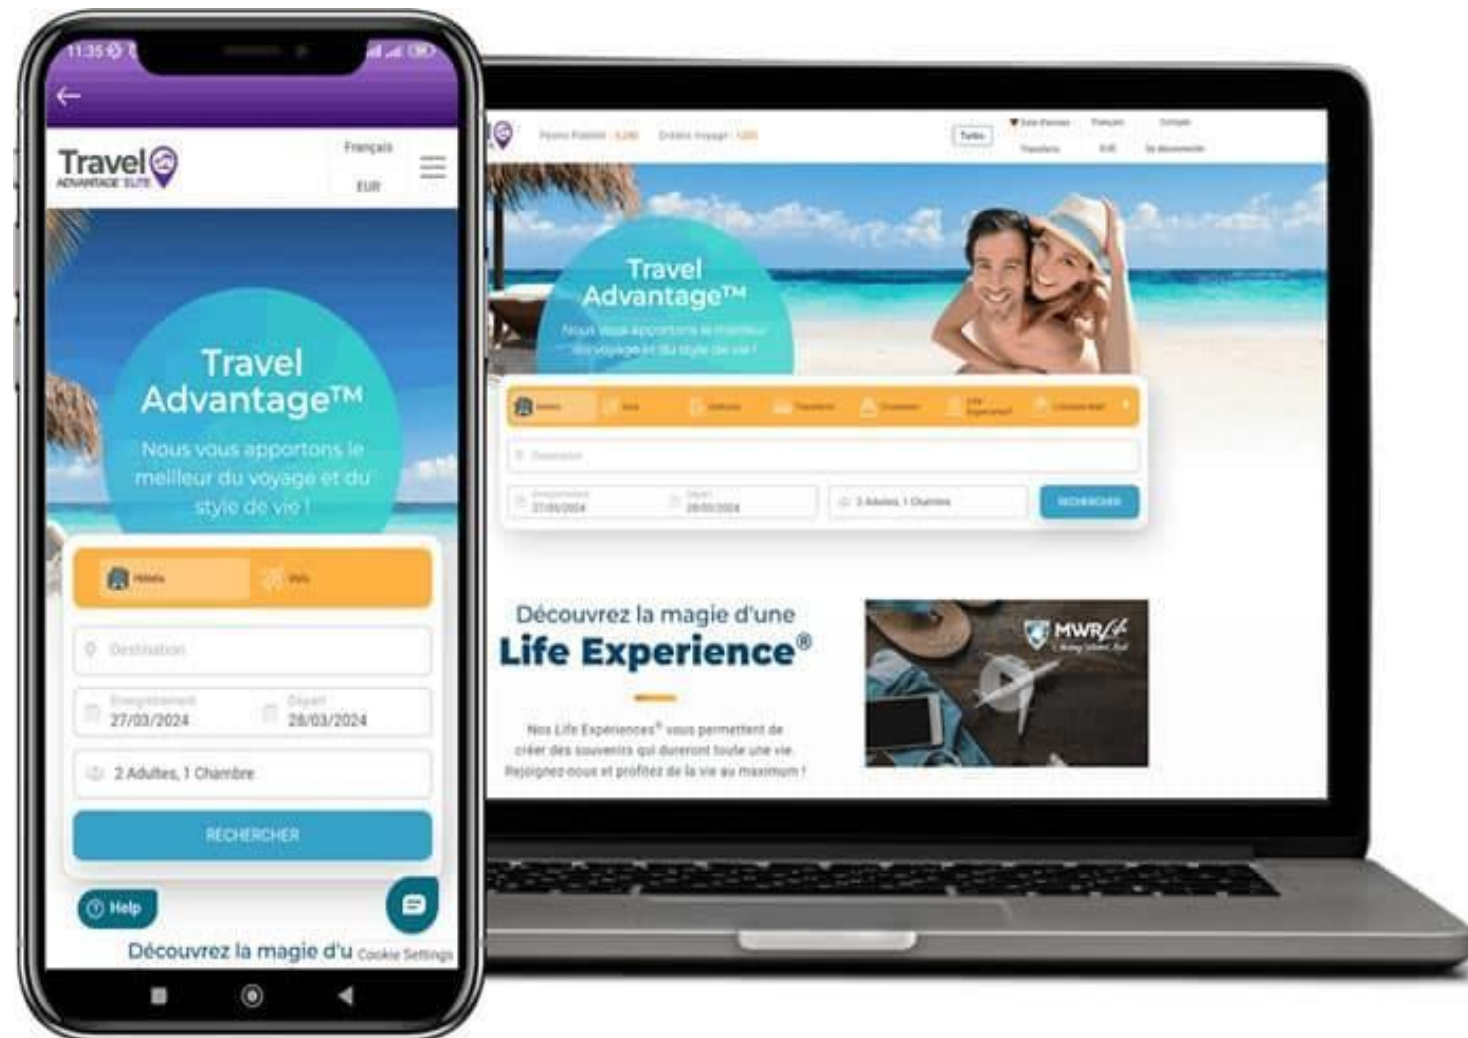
11:35

Travel
ADVANTAGE ELITE

Français
EUR

Travel Advantage™
Nous vous apportons le meilleur du voyage et du style de vie !

Hôtels
Vols

Destination

Enregistrement
27/03/2024
Départ
28/03/2024

2 Adultes, 1 Chambre

RECHERCHER

Help

Découvrez la magie d'u
Cookie Settings

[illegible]

Travel Advantage™
Nous vous apportons le meilleur du voyage et du style de vie !

Destination

Enregistrement
27/03/2024
Départ
28/03/2024

2 Adultes, 1 Chambre

RECHERCHER

Découvrez la magie d'une
Life Experience®

Nos Life Experiences® vous permettent de créer des souvenirs qui dureront toute une vie. Rejoignez-nous et profitez de la vie au maximum !

MWR Life